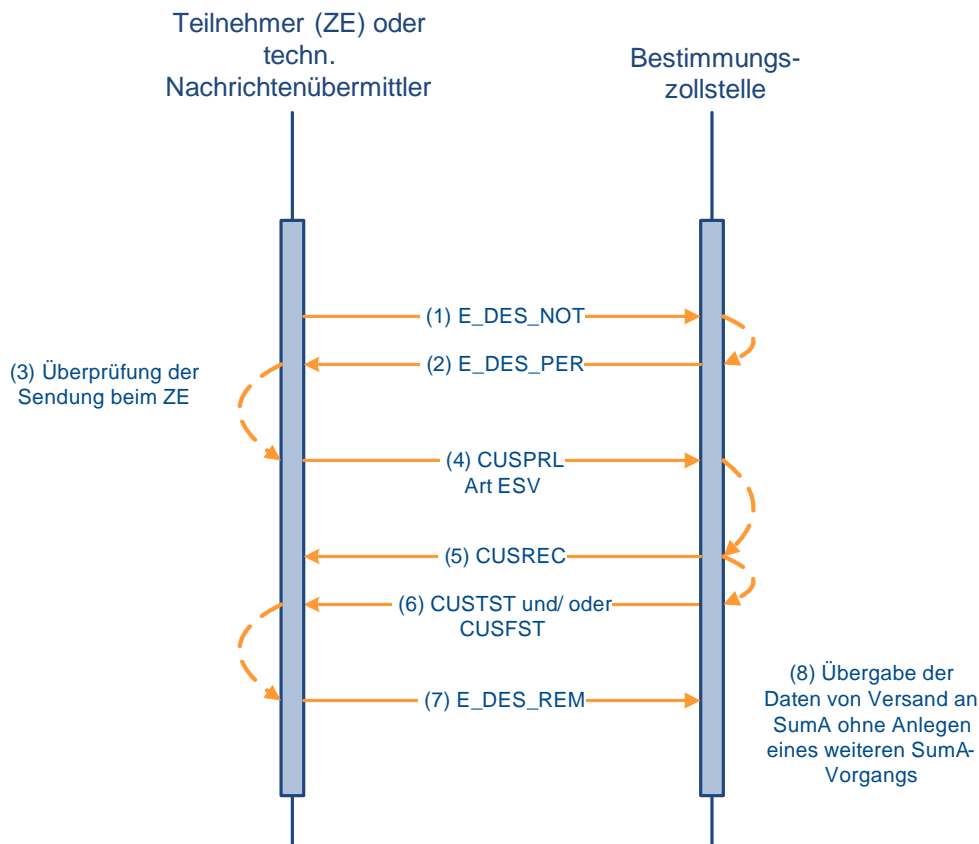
Teilnehmer (ZE) oder techn. Nachrichtenübermittler

Bestimmungszollstelle

(1) E_DES_NOT

(2) E_DES_PER

(3) Überprüfung der Sendung beim ZE

(4) CUSPRL Art ESV

(5) CUSREC

(6) CUSTST und/ oder CUSFST

(7) E_DES_REM

(8) Übergabe der Daten von Versand an SumA ohne Anlegen eines weiteren SumA-Vorgangs